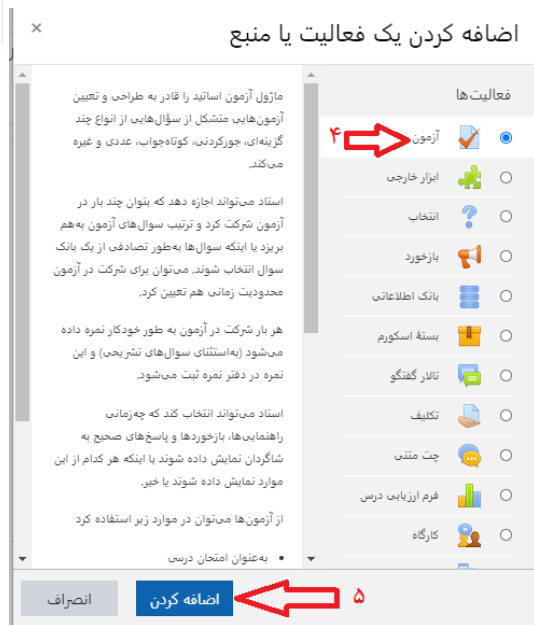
اضافه کردن یک فعالیت یا منبع
×

فعالیت‌ها

آزمون ۴
ابزار خارجی
انتخاب
بازخورد
بانک اطلاعاتی
بستهٔ اسکورم
تالار گفتگو
تکلیف
چت متنی
فرم ارزیابی درس
کارگاه

ماژول آزمون اساتید را قادر به طراحی و تعیین آزمون‌هایی متشکل از سؤال‌هایی از انواع چند گزینه‌ای، جورکردنی، کوتاه‌جواب، عددی و غیره می‌کند.

استاد می‌تواند اجازه دهد که بتوان چند بار در آزمون شرکت کرد و ترتیب سوال‌های آزمون به‌هم بریزد یا اینکه سوال‌ها به‌طور تصادفی از یک بانک سوال انتخاب شوند. می‌توان برای شرکت در آزمون محدودیت زمانی هم تعیین کرد.

هر بار شرکت در آزمون به طور خودکار نمره داده می‌شود (به‌استثنای سوال‌های تشریحی) و این نمره در دفتر نمره ثبت می‌شود.

استاد می‌تواند انتخاب کند که چه‌زمانی راهنمایی‌ها، بازخوردها و پاسخ‌های صحیح به شاگردان نمایش داده شوند یا اینکه هر کدام از این موارد نمایش داده شوند یا خیر.

از آزمون‌ها می‌توان در موارد زیر استفاده کرد

• به‌عنوان امتحان درسی

۵ اضافه کردن
انصراف